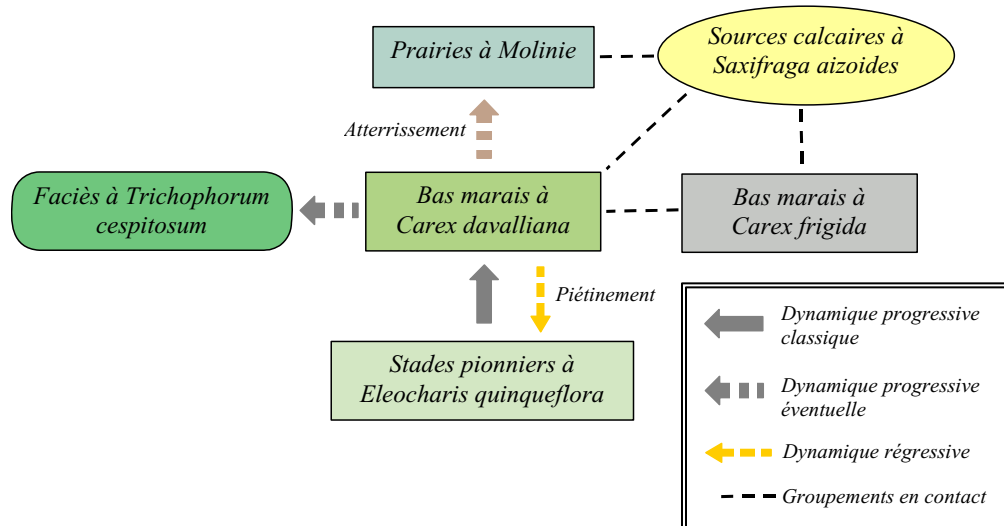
Prairies à Molinie

Sources calcaires à Saxifraga aizoides

Atterrissement

Faciès à Trichophorum cespitosum

Bas marais à Carex davalliana

Bas marais à Carex frigida

Piétinement

Stades pionniers à Eleocharis quinqueflora

Dynamique progressive classique

Dynamique progressive éventuelle

Dynamique régressive

Groupements en contact